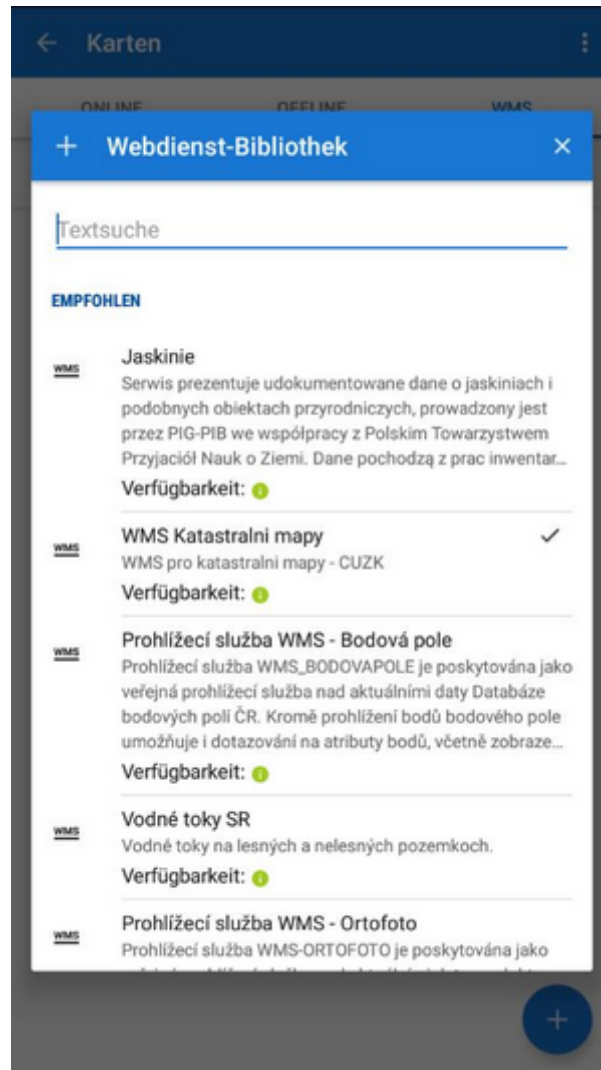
Karten

ONLINE OFFLINE WMS

+ Webdienst-Bibliothek ×

Textsuche

EMPFOHLEN

WMS Jaskinie
Serwis prezentuje udokumentowane dane o jaskiniach i podobnych obiektach przyrodniczych, prowadzony jest przez PIG-PIB we współpracy z Polskim Towarzystwem Przyjaciół Nauk o Ziemi. Dane pochodzą z prac inwentar...
Verfügbarkeit:

WMS WMS Katastralni mapy
WMS pro katastralni mapy - CUZK
Verfügbarkeit:

WMS Prohlížecí služba WMS - Bodová pole
Prohlížecí služba WMS_BODOVAPOLE je poskytována jako veřejná prohlížecí služba nad aktuálními daty Databáze bodových polí ČR. Kromě prohlížení bodů bodového pole umožňuje i dotazování na atributy bodů, včetně zobraze...
Verfügbarkeit:

WMS Vodné toky SR
Vodné toky na lesných a nelesných pozemkoch.
Verfügbarkeit:

WMS Prohlížecí služba WMS - Ortofoto
Prohlížecí služba WMS-ORTOFOTO je poskytována jako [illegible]

+